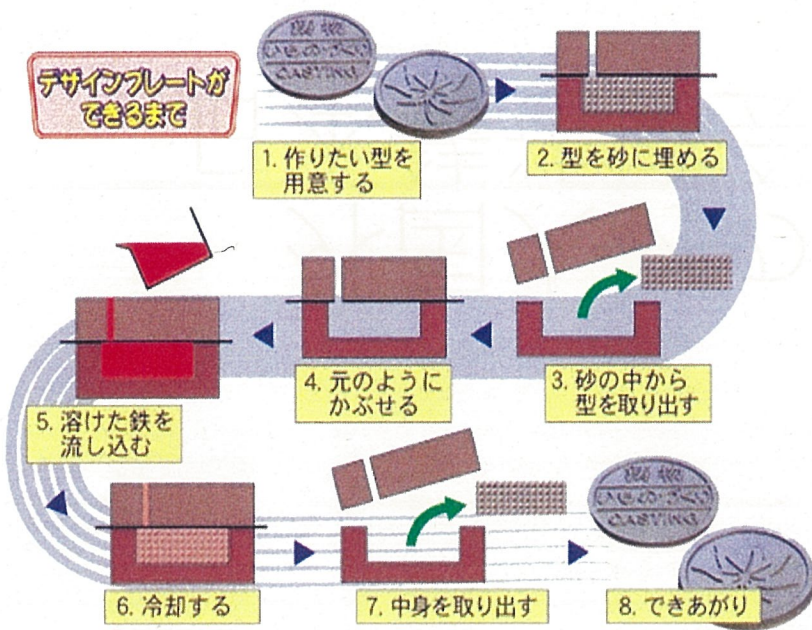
デザインプレートができるまで

1. 作りたい型を用意する

2. 型を砂に埋める

3. 砂の中から型を取り出す

4. 元のようにかぶせる

5. 溶けた鉄を流し込む

6. 冷却する

7. 中身を取り出す

8. できあがり

CASTING